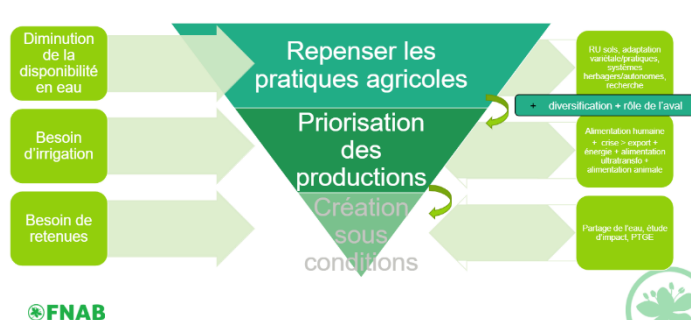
Diminution de la disponibilité en eau

Besoin d'irrigation

Besoin de retenues

Repenser les pratiques agricoles

Priorisation des productions

Création sous conditions

RU sols, adaptation variétale/pratiques, systèmes herbagers/autonomes, recherche

+ diversification + rôle de l'aval

Alimentation humaine + crise > export + énergie + alimentation ultratransfo + alimentation animale

Partage de l'eau, étude d'impact, PTGE

FNAB